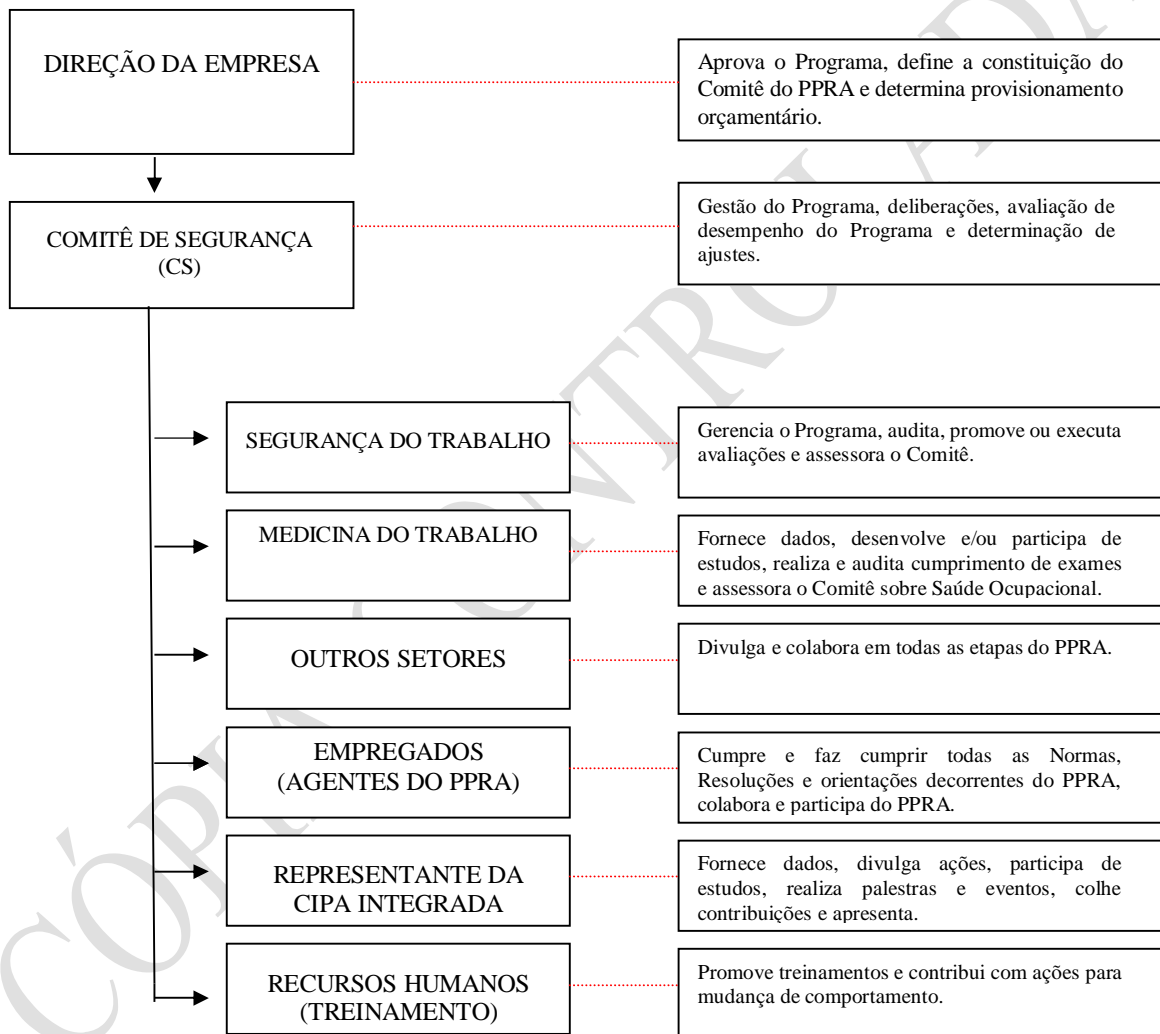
DIREÇÃO DA EMPRESA

Aprova o Programa, define a constituição do Comitê do PPRA e determina provisionamento orçamentário.

COMITÊ DE SEGURANÇA (CS)

Gestão do Programa, deliberações, avaliação de desempenho do Programa e determinação de ajustes.

SEGURANÇA DO TRABALHO

Gerencia o Programa, audita, promove ou executa avaliações e assessora o Comitê.

MEDICINA DO TRABALHO

Fornece dados, desenvolve e/ou participa de estudos, realiza e audita cumprimento de exames e assessora o Comitê sobre Saúde Ocupacional.

OUTROS SETORES

Divulga e colabora em todas as etapas do PPRA.

EMPREGADOS (AGENTES DO PPRA)

Cumpre e faz cumprir todas as Normas, Resoluções e orientações decorrentes do PPRA, colabora e participa do PPRA.

REPRESENTANTE DA CIPA INTEGRADA

Fornece dados, divulga ações, participa de estudos, realiza palestras e eventos, colhe contribuições e apresenta.

RECURSOS HUMANOS (TREINAMENTO)

Promove treinamentos e contribui com ações para mudança de comportamento.

CÓPIA CONTROLADA